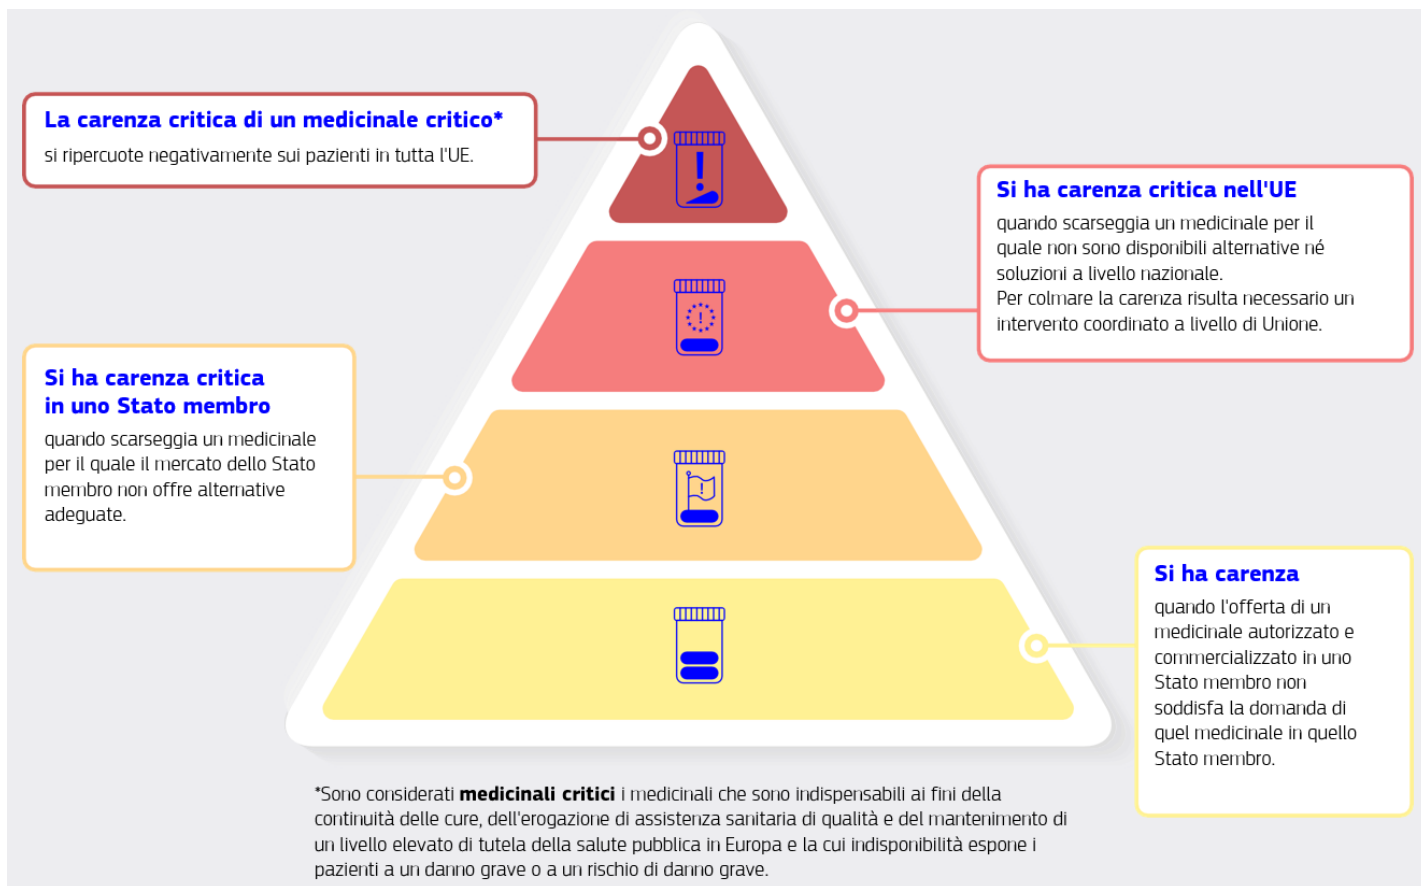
La carenza critica di un medicinale critico*
si ripercuote negativamente sui pazienti in tutta l'UE.

Si ha carenza critica nell'UE
quando scarseggia un medicinale per il quale non sono disponibili alternative né soluzioni a livello nazionale.
Per colmare la carenza risulta necessario un intervento coordinato a livello di Unione.

Si ha carenza critica in uno Stato membro
quando scarseggia un medicinale per il quale il mercato dello Stato membro non offre alternative adeguate.

Si ha carenza
quando l'offerta di un medicinale autorizzato e commercializzato in uno Stato membro non soddisfa la domanda di quel medicinale in quello Stato membro.

*Sono considerati **medicinali critici** i medicinali che sono indispensabili ai fini della continuità delle cure, dell'erogazione di assistenza sanitaria di qualità e del mantenimento di un livello elevato di tutela della salute pubblica in Europa e la cui indisponibilità espone i pazienti a un danno grave o a un rischio di danno grave.